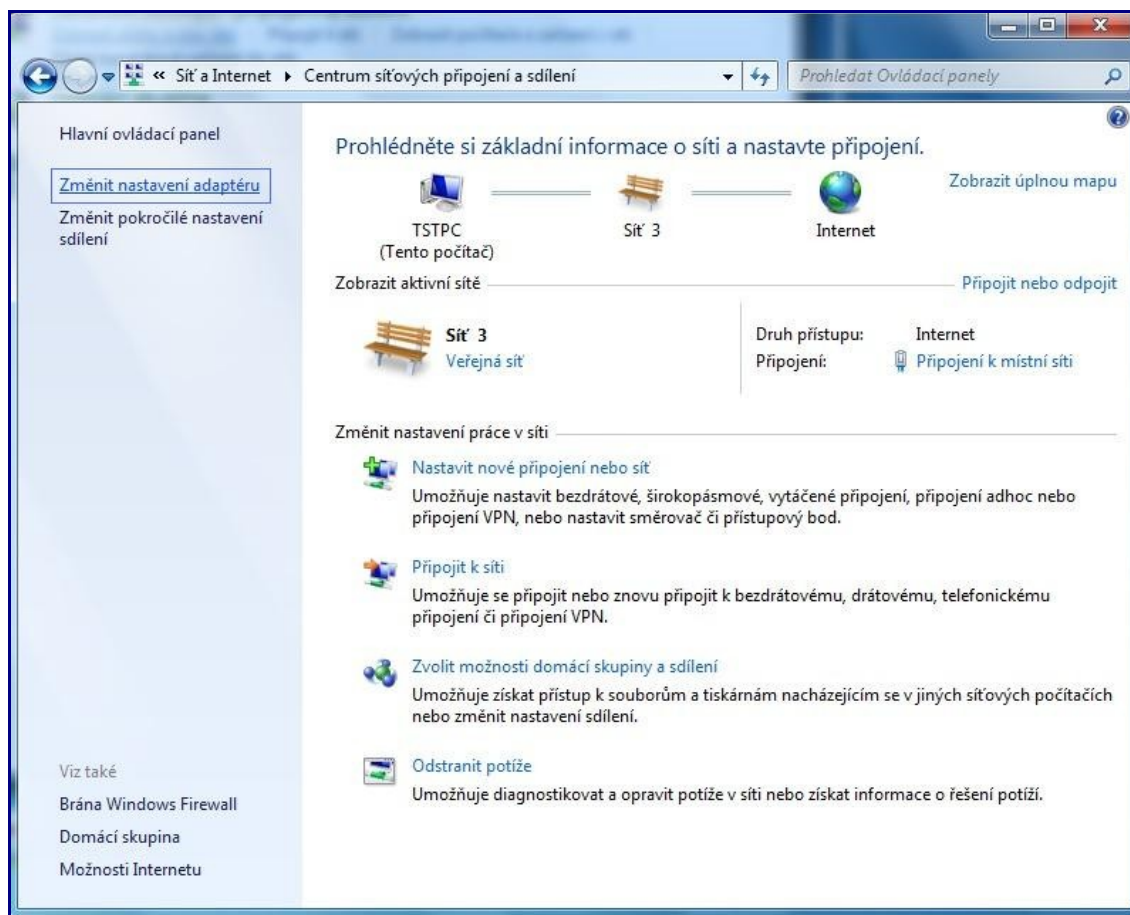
« Síť a Internet ▸ Centrum síťových připojení a sdílení

Prohledat Ovládací panely

Hlavní ovládací panel

Změnit nastavení adaptéru

Změnit pokročilé nastavení sdílení

Prohlédněte si základní informace o síti a nastavte připojení.

Zobrazit úplnou mapu

TSTPC
(Tento počítač)

Síť 3

Internet

Zobrazit aktivní sítě

Připojit nebo odpojit

Síť 3
Veřejná síť

| Druh přístupu: | Internet |
|---|---|
| Připojení: | Připojení k místní síti |

Změnit nastavení práce v síti

Nastavit nové připojení nebo síť
Umožňuje nastavit bezdrátové, širokopásmové, vytáčené připojení, připojení adhoc nebo připojení VPN, nebo nastavit směrovač či přístupový bod.

Připojit k síti
Umožňuje se připojit nebo znovu připojit k bezdrátovému, drátovému, telefonickému připojení či připojení VPN.

Zvolit možnosti domácí skupiny a sdílení
Umožňuje získat přístup k souborům a tiskárnám nacházejícím se v jiných síťových počítačích nebo změnit nastavení sdílení.

Odstranit potíže
Umožňuje diagnostikovat a opravit potíže v síti nebo získat informace o řešení potíží.

Viz také

Brána Windows Firewall

Domácí skupina

Možnosti Internetu